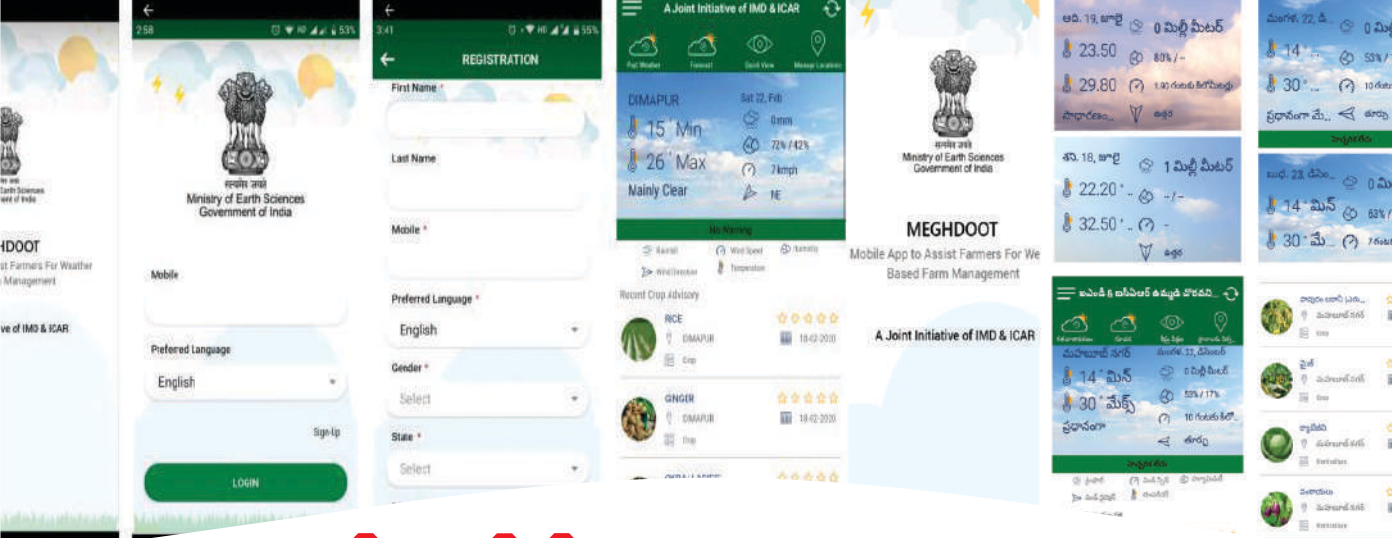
सत्यमेव जयते
Earth Sciences
t of India

HDOOT
ist Farmers For Weather
Management

ve of IMD & ICAR

2:58

सत्यमेव जयते
Ministry of Earth Sciences
Government of India

Mobile

Prefered Language

English

Sign-Up

LOGIN

3:41

REGISTRATION

First Name *

Last Name

Mobile *

Preferred Language *

English

Gender *

Select

State *

Select

A Joint Initiative of IMD & ICAR

Past Weather
Forecast
Quick View
Manage Locations

DIMAPUR
Sat 22, Feb
15 ° Min
0mm
26 ° Max
72% / 42%
Mainly Clear
7kmph
NE

No Warning

Rainfall
Wind Speed
Humidity
Wind Direction
Temperature

Recent Crop Advisory

RICE
DIMAPUR
Crop
18-02-2020

GINGER
DIMAPUR
Crop
18-02-2020

सत्यमेव जयते
Ministry of Earth Sciences
Government of India

MEGHDOOT

Mobile App to Assist Farmers For We
Based Farm Management

A Joint Initiative of IMD & ICAR

ఆది. 19, జూలై
0 మిల్లీ మీటర్
23.50
80% / -
29.80
1.90 గంటకు కిలోమీటర్లు
సాధారణం...
ఉత్తర

శని. 18, జూలై
1 మిల్లీ మీటర్
22.20 °...
- / -
32.50 °...
ఉత్తర

ఐఎండి & ఐసిఏఆర్ ఉమ్మడి చొరవని...

మహబూబ్ నగర్
మంగళ. 22, డిసెంబర్
14 ° మిన్
0 మిల్లీ మీటర్
30 ° మేక్స్
53% / 17%
ప్రధానంగా
10 గంటకు కిలో...
తూర్పు

మంగళ. 22, డి...
0 మి
14 °...
53% /
30 °...
10 గంట
ప్రధానంగా మే...
తూర్పు

బుధ. 23 డిసెం...
0 మి
14 ° మిన్
63% /
30 ° మే...
7 గంట

మహబూబ్ నగర్
మహబూబ్ నగర్
మహబూబ్ నగర్
మహబూబ్ నగర్